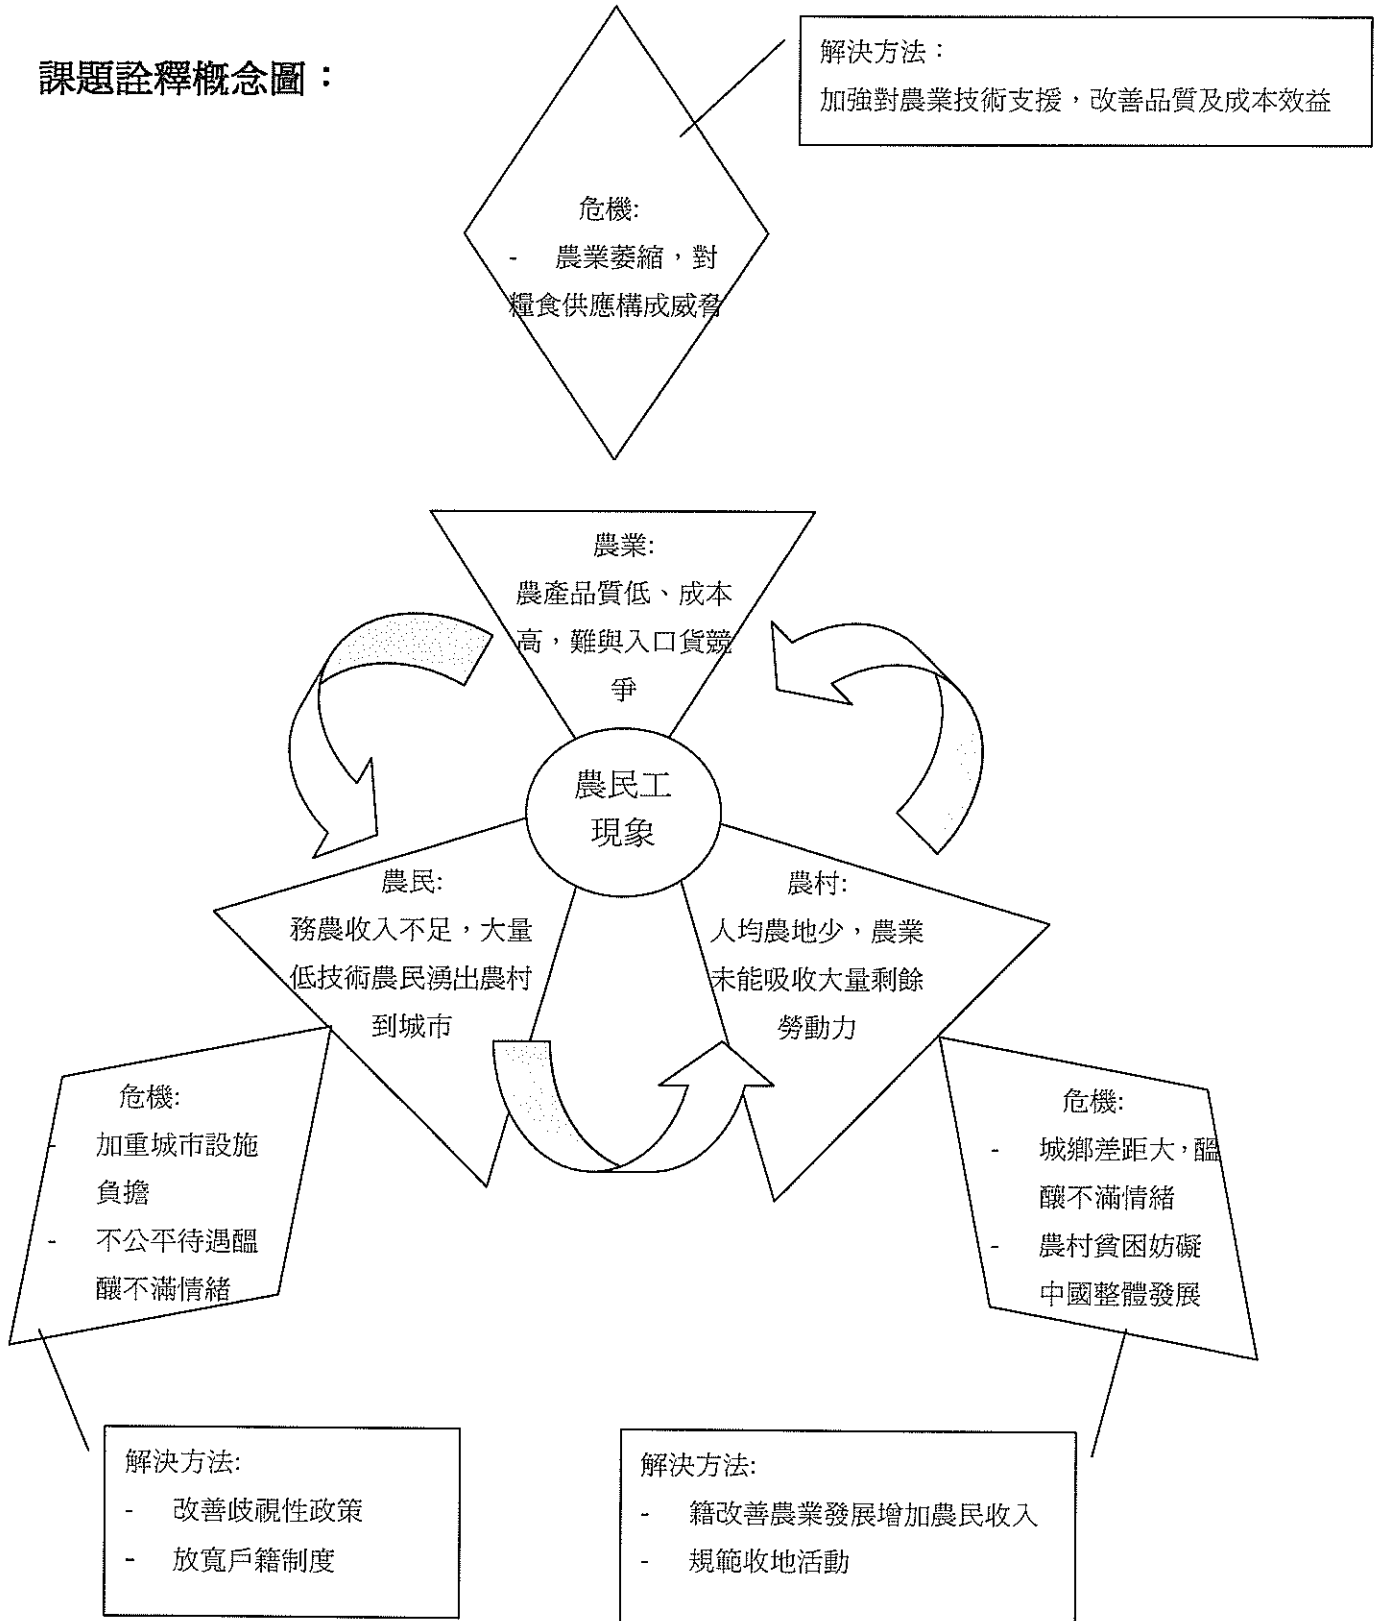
課題詮釋概念圖：

解決方法：
加強對農業技術支援，改善品質及成本效益

危機:
- 農業萎縮，對糧食供應構成威脅

農業:
農產品質低、成本高，難與入口貨競爭

農民工現象

農民:
務農收入不足，大量低技術農民湧出農村到城市

農村:
人均農地少，農業未能吸收大量剩餘勞動力

危機:
- 加重城市設施負擔
- 不公平待遇醞釀不滿情緒

危機:
- 城鄉差距大，醞釀不滿情緒
- 農村貧困妨礙中國整體發展

解決方法:
- 改善歧視性政策
- 放寬戶籍制度

解決方法:
- 籍改善農業發展增加農民收入
- 規範收地活動